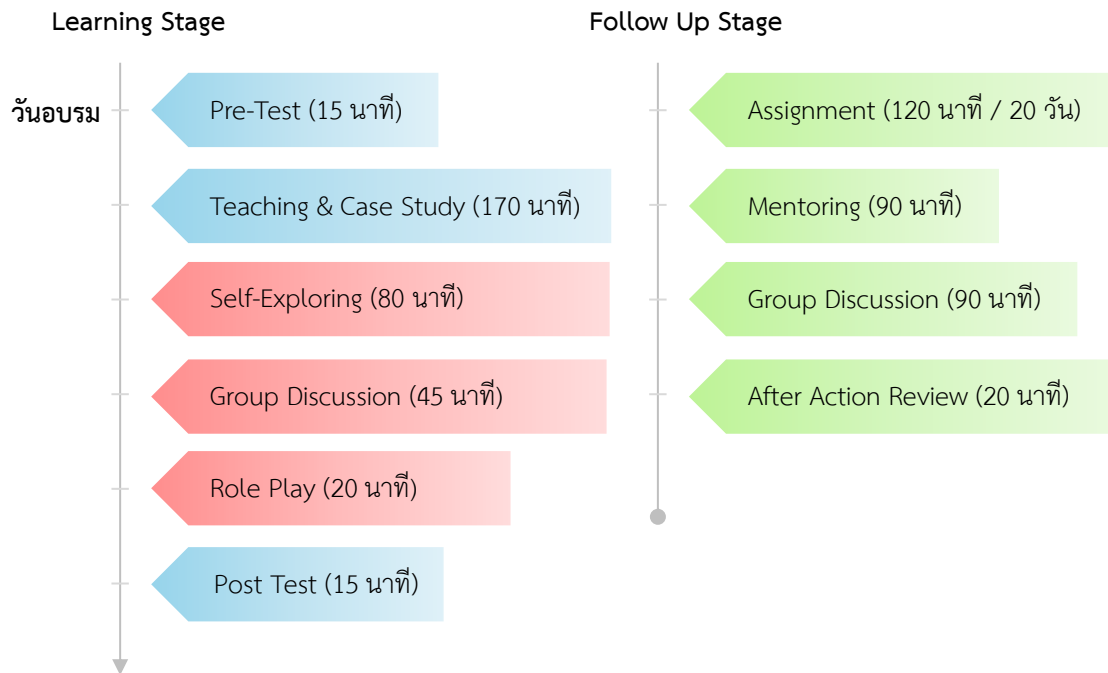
Learning Stage

วันอบรม

Pre-Test (15 นาที)

Teaching & Case Study (170 นาที)

Self-Exploring (80 นาที)

Group Discussion (45 นาที)

Role Play (20 นาที)

Post Test (15 นาที)

Follow Up Stage

Assignment (120 นาที / 20 วัน)

Mentoring (90 นาที)

Group Discussion (90 นาที)

After Action Review (20 นาที)